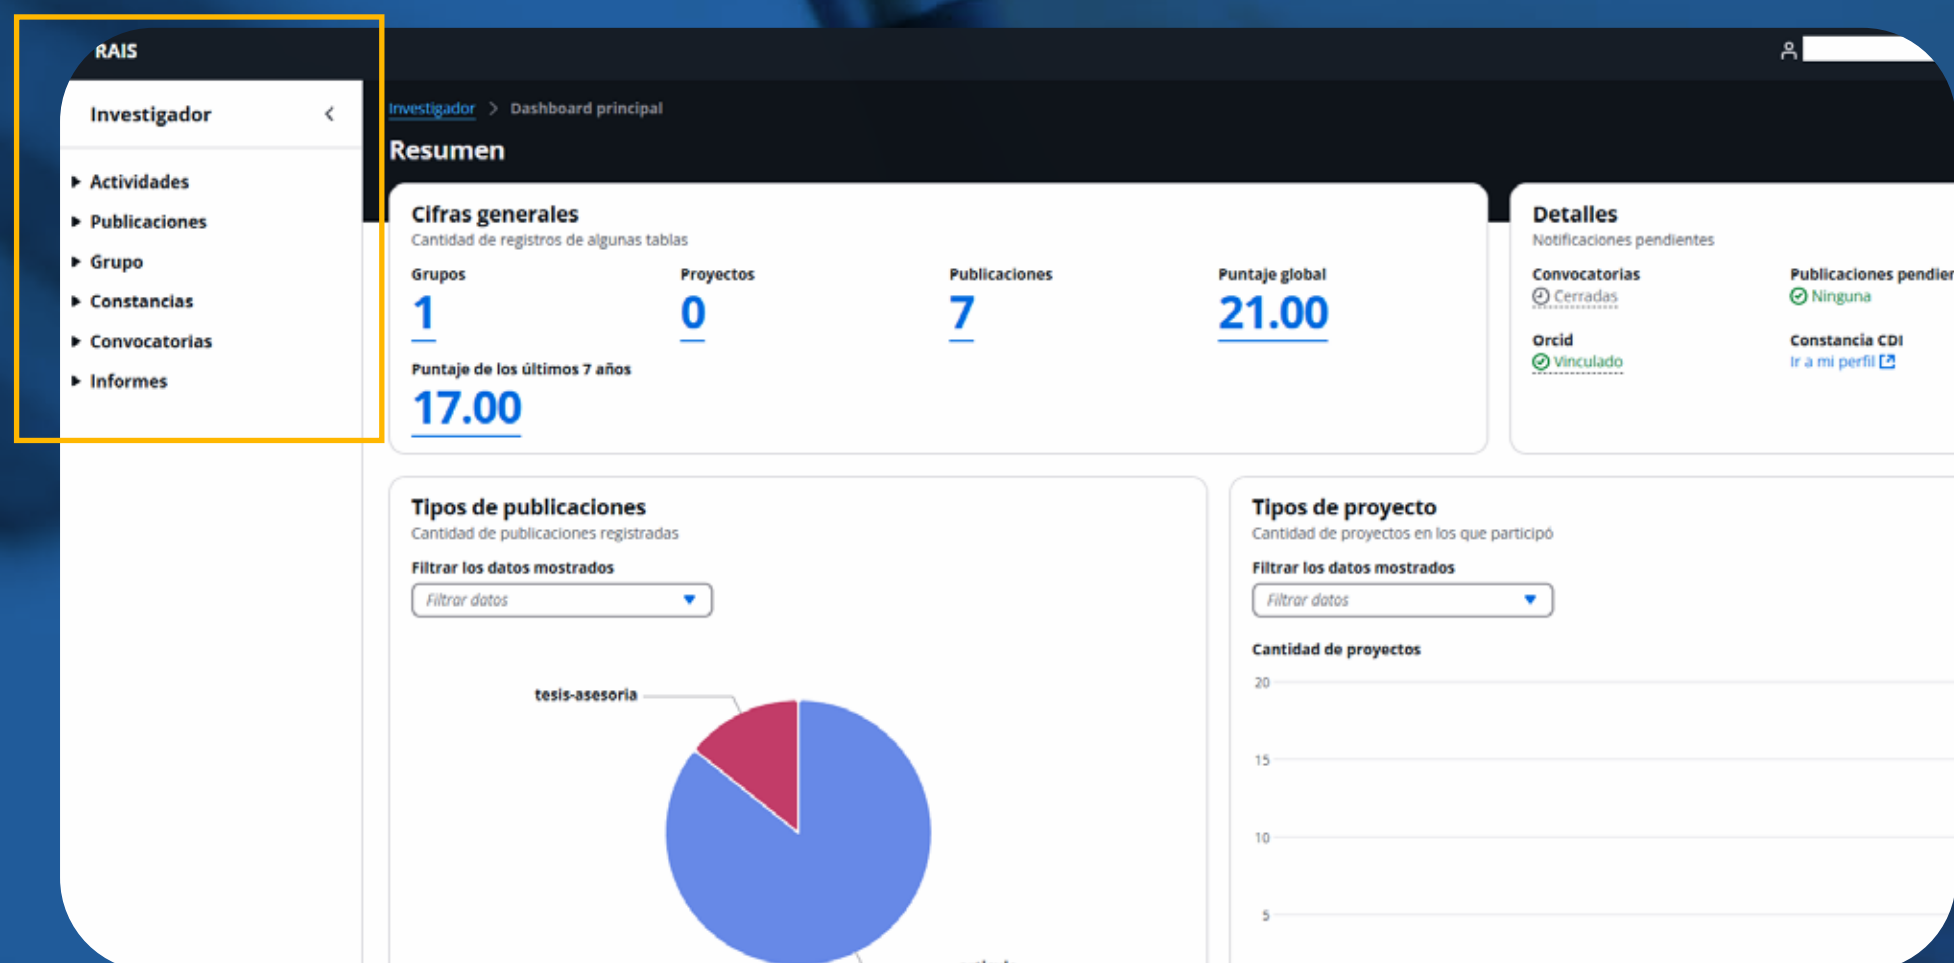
RAIS

Investigador

Actividades
Publicaciones
Grupo
Constancias
Convocatorias
Informes

Investigador > Dashboard principal

Resumen

Cifras generales
Cantidad de registros de algunas tablas

Grupos
1

Proyectos
0

Publicaciones
7

Puntaje global
21.00

Puntaje de los últimos 7 años
17.00

Detalles
Notificaciones pendientes

Convocatorias
Cerradas

Publicaciones pendien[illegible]
Ninguna

Orcid
Vinculado

Constancia CDI
Ir a mi perfil

Tipos de publicaciones
Cantidad de publicaciones registradas

Filtrar los datos mostrados
Filtrar datos

tesis-asesoria

Tipos de proyecto
Cantidad de proyectos en los que participó

Filtrar los datos mostrados
Filtrar datos

Cantidad de proyectos
20
15
10
5